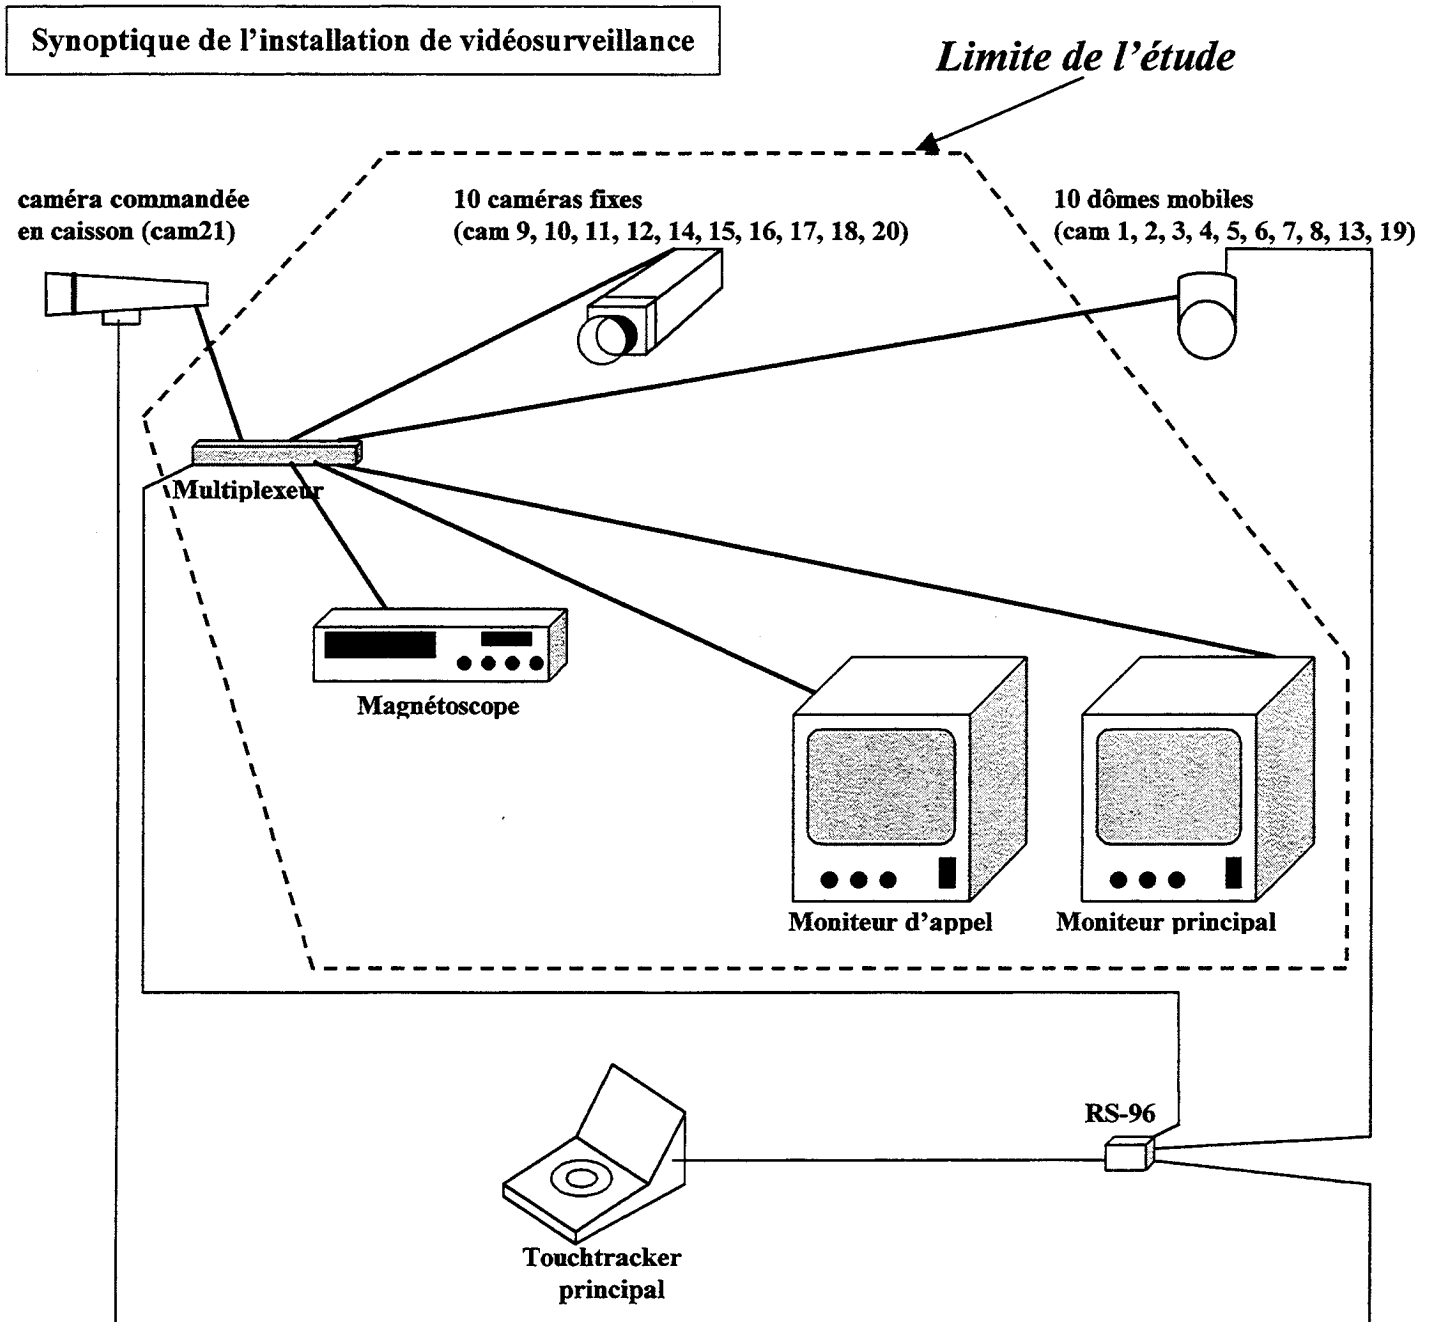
Synoptique de l'installation de vidéosurveillance

Limite de l'étude

caméra commandée en caisson (cam21)

10 caméras fixes (cam 9, 10, 11, 12, 14, 15, 16, 17, 18, 20)

10 dômes mobiles (cam 1, 2, 3, 4, 5, 6, 7, 8, 13, 19)

Multiplexeur

Magnétoscope

Moniteur d'appel

Moniteur principal

RS-96

Touchtracker principal